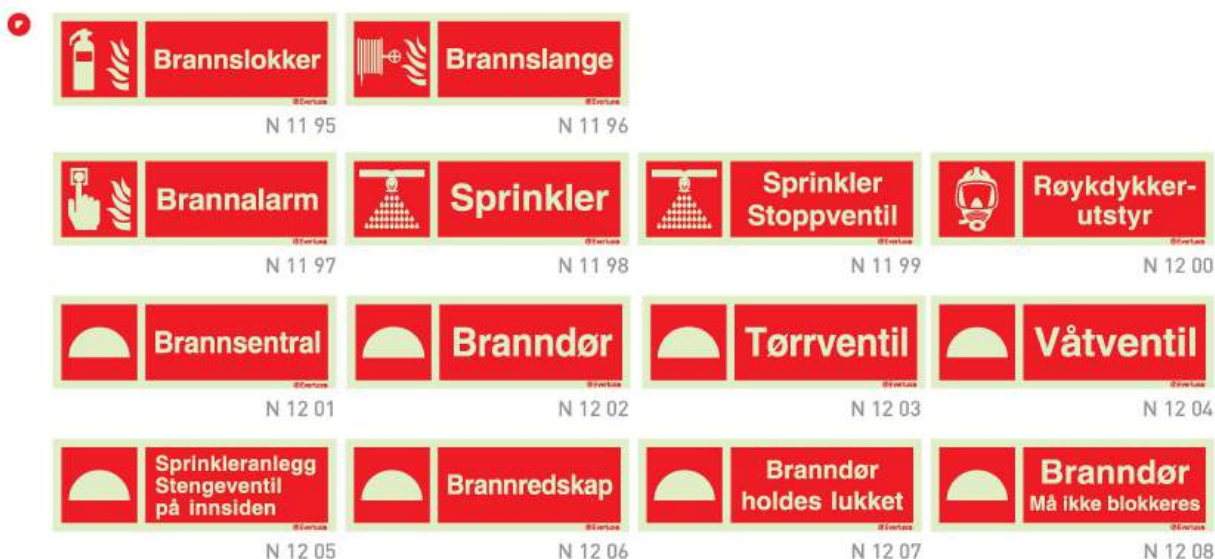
Brannslokker
©Evertsen
N 11 95

Brannslange
©Evertsen
N 11 96

Brannalarm
©Evertsen
N 11 97

Sprinkler
©Evertsen
N 11 98

Sprinkler Stoppventil
©Evertsen
N 11 99

Røykdykker-utstyr
©Evertsen
N 12 00

Brannsentral
©Evertsen
N 12 01

Branndør
©Evertsen
N 12 02

Tørrventil
©Evertsen
N 12 03

Våtventil
©Evertsen
N 12 04

Sprinkleranlegg Stengeventil på innsiden
©Evertsen
N 12 05

Brannredskap
©Evertsen
N 12 06

Branndør holdes lukket
©Evertsen
N 12 07

Branndør Må ikke blokkeres
©Evertsen
N 12 08